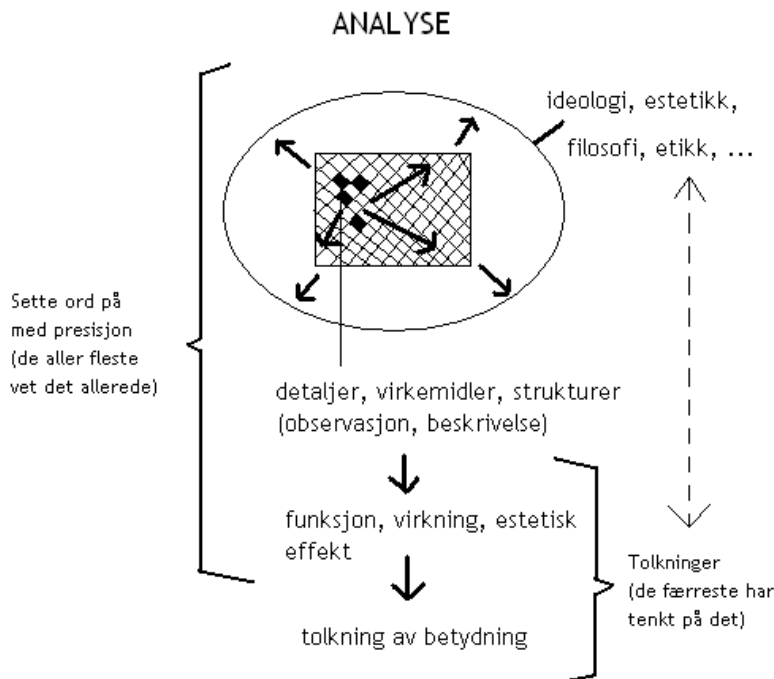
ANALYSE

ideologi, estetikk, filosofi, etikk, ...

Sette ord på med presisjon (de aller fleste vet det allerede)

detaljer, virkemidler, strukturer (observasjon, beskrivelse)

funksjon, virkning, estetisk effekt

Tolkninger (de færreste har tenkt på det)

tolkning av betydning